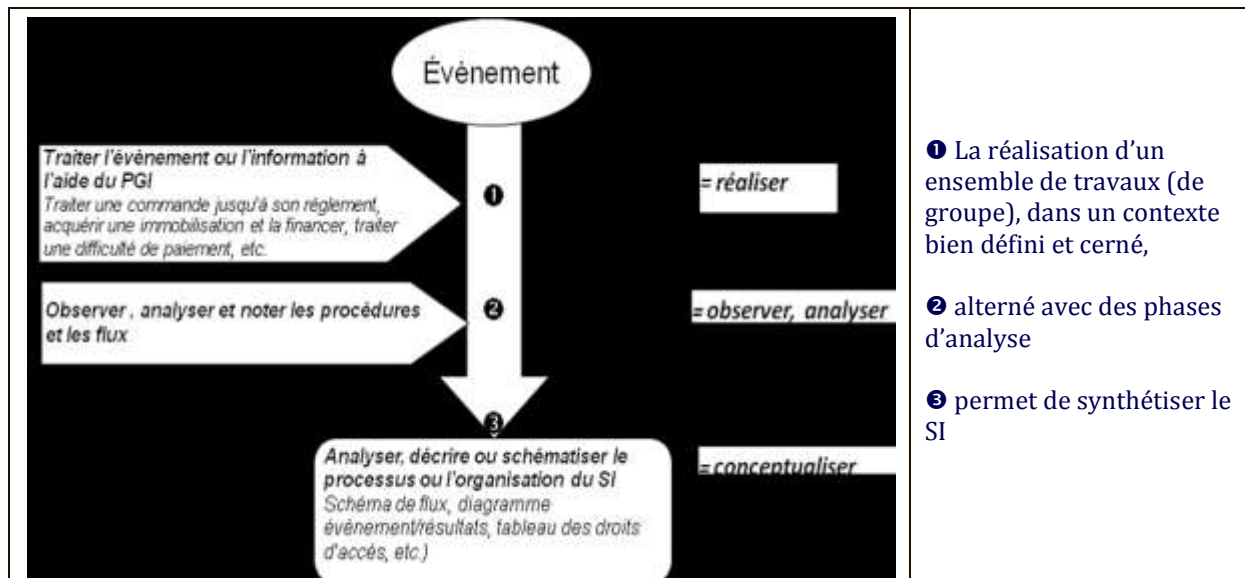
Évènement

Traiter l'évènement ou l'information à l'aide du PGI
Traiter une commande jusqu'à son règlement, acquérir une immobilisation et la financer, traiter une difficulté de paiement, etc.

❶

= réaliser

Observer , analyser et noter les procédures et les flux

❷

= observer, analyser

❸

Analyser, décrire ou schématiser le processus ou l'organisation du SI
Schéma de flux, diagramme évènement/résultats, tableau des droits d'accès, etc.)

= conceptualiser

❶ La réalisation d'un ensemble de travaux (de groupe), dans un contexte bien défini et cerné,

❷ alterné avec des phases d'analyse

❸ permet de synthétiser le SI